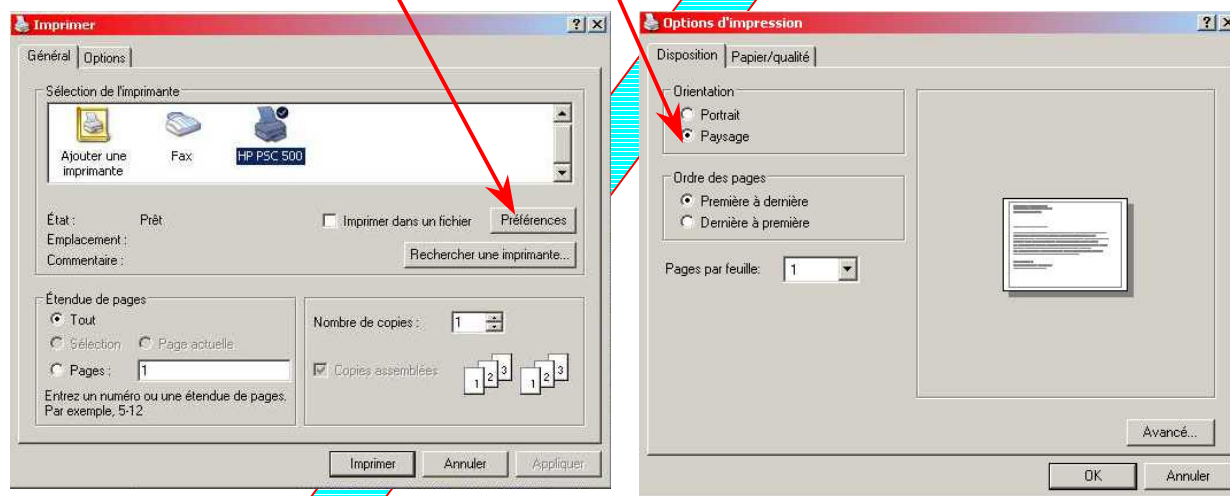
Imprimer
? X
Général | Options
Sélection de l'imprimante
Ajouter une imprimante
Fax
HP PSC 500
État : Prêt
Emplacement :
Commentaire :
Imprimer dans un fichier
Préférences
Rechercher une imprimante...
Étendue de pages
Tout
Sélection
Page actuelle
Pages : 1
Entrez un numéro ou une étendue de pages. Par exemple, 5-12
Nombre de copies : 1
Copies assemblées
1 2 3
1 2 3
Imprimer
Annuler
Appliquer

Options d'impression
? X
Disposition | Papier/qualité
Orientation
Portrait
Paysage
Ordre des pages
Première à dernière
Dernière à première
Pages par feuille: 1
Avancé...
OK
Annuler